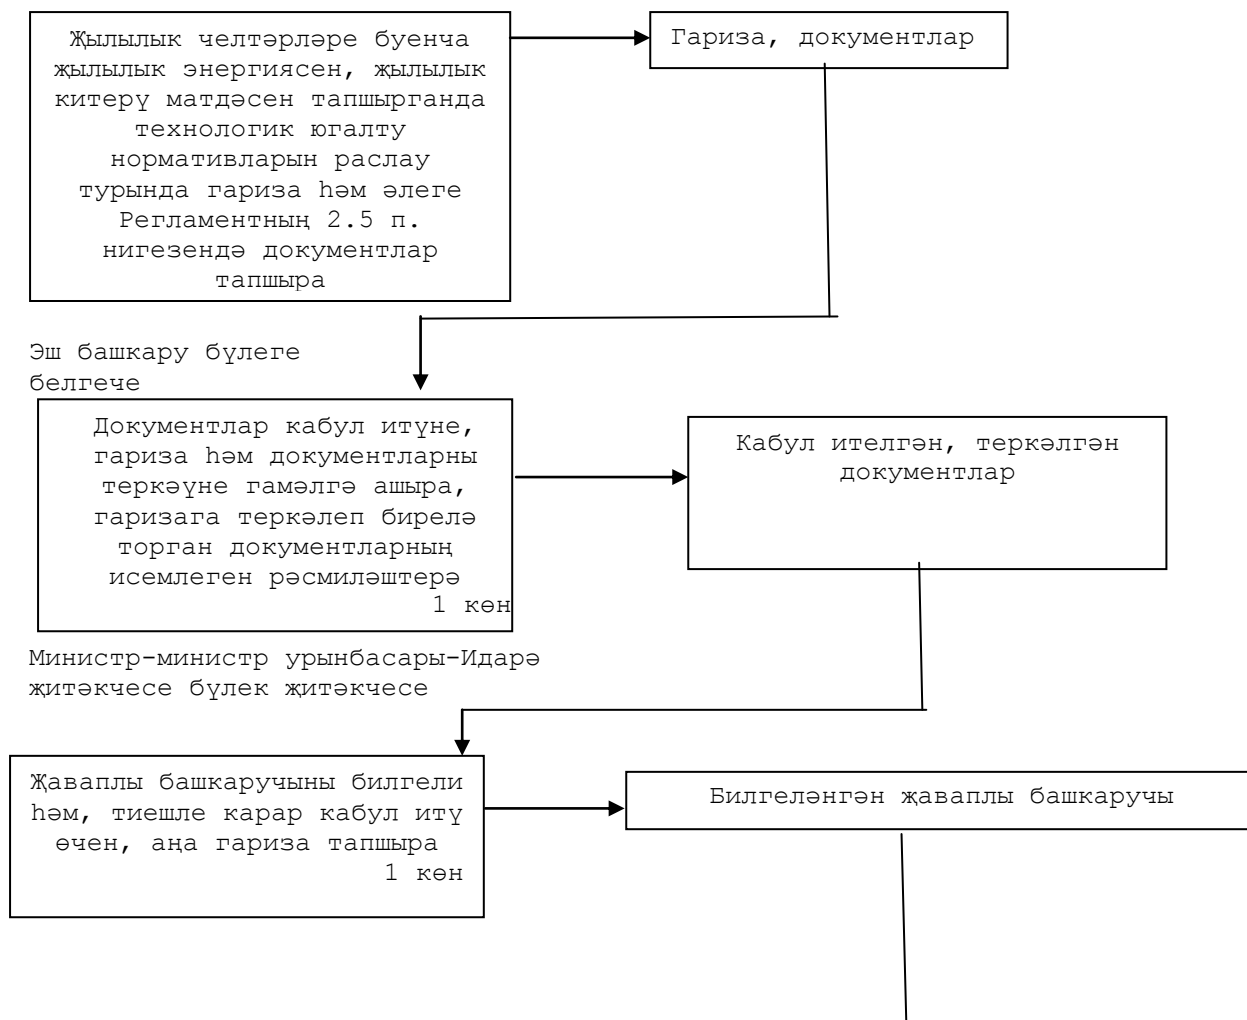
Җылылык челтәрләре буенча җылылык энергиясен, җылылык китерү матдәсен тапшырганда технологик югалту нормативларын раслау турында гариза һәм әлеге Регламентның 2.5 п. нигезендә документлар тапшыра

Гариза, документлар

Эш башкару бүлеге белгече

Документлар кабул итүне, гариза һәм документларны теркәүне гамәлгә ашыра, гаризага теркәлеп бирелә торган документларның исемлеген рәсмиләштерә
1 көн

Кабул ителгән, теркәлгән документлар

Министр-министр урынбасары-Идарә җитәкчесе бүлек җитәкчесе

Җаваплы башкаручыны билгели һәм, тиешле карар кабул итү өчен, аңа гариза тапшыра
1 көн

Билгеләнгән җаваплы башкаручы